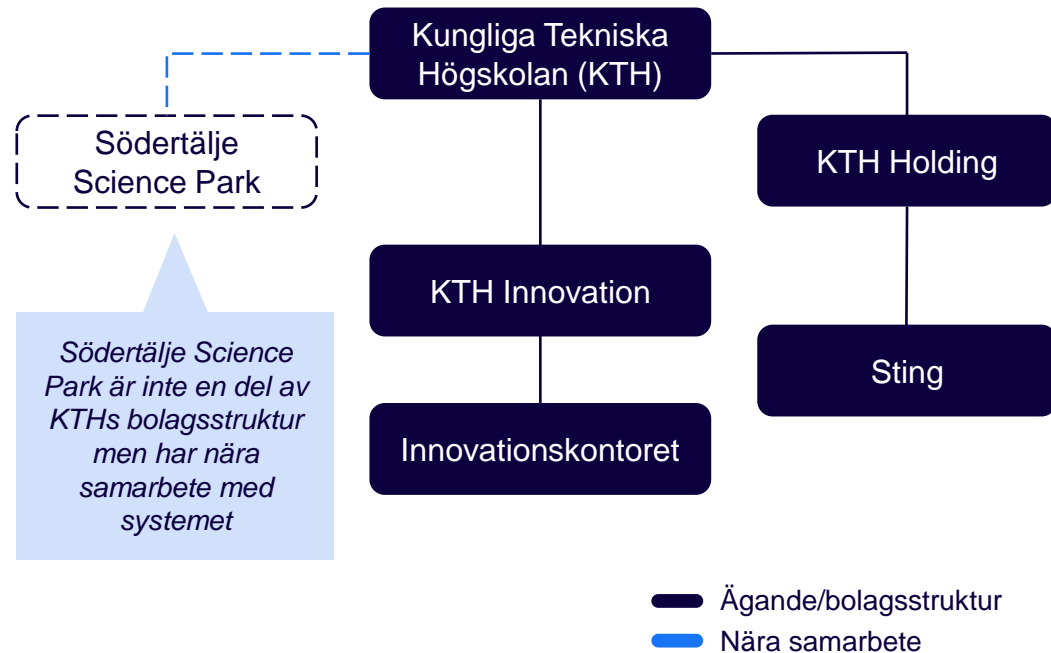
Kungliga Tekniska Högskolan (KTH)

Södertälje Science Park

KTH Holding

KTH Innovation

Sting

Innovationskontoret

Södertälje Science Park är inte en del av KTHs bolagsstruktur men har nära samarbete med systemet

Ägande/bolagsstruktur

Nära samarbete